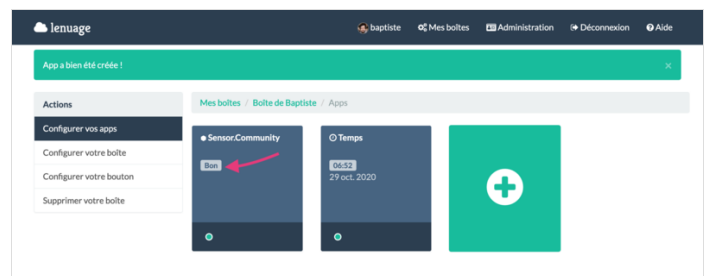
lenuage

baptiste Mes boîtes Administration Déconnexion Aide

App a bien été créée !

×

Actions

Configurer vos apps

Configurer votre boîte

Configurer votre bouton

Supprimer votre boîte

Mes boîtes / Boîte de Baptiste / Apps

Sensor.Community

Bon

Temps

06:52

29 oct. 2020